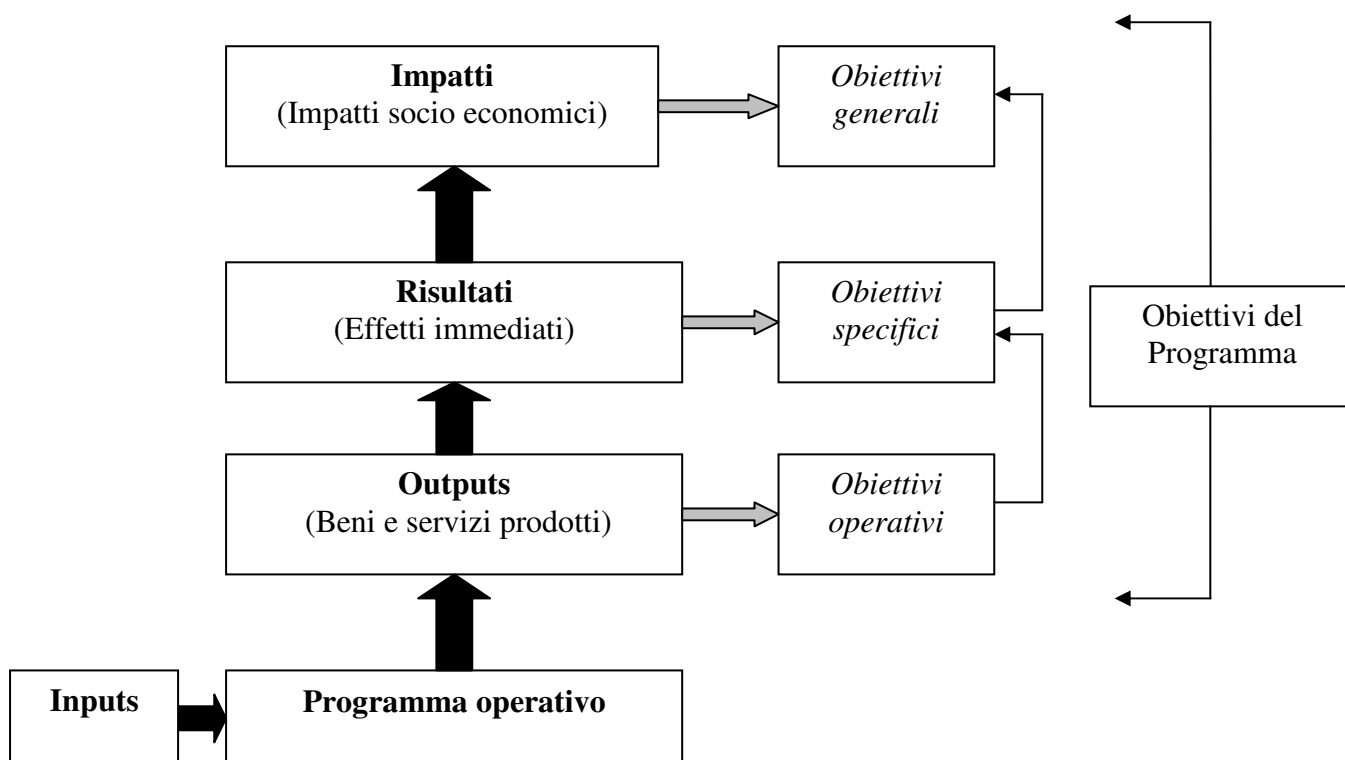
**Impatti**
(Impatti socio economici)

*Obiettivi generali*

**Risultati**
(Effetti immediati)

*Obiettivi specifici*

Obiettivi del Programma

**Outputs**
(Beni e servizi prodotti)

*Obiettivi operativi*

**Inputs**

**Programma operativo**